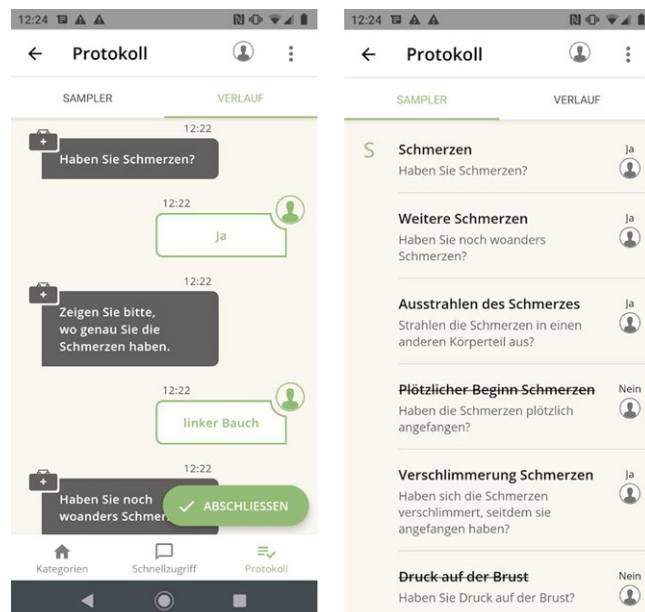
12:24

Protokoll

SAMPLER

VERLAUF

12:22

Haben Sie Schmerzen?

12:22

Ja

12:22

Zeigen Sie bitte, wo genau Sie die Schmerzen haben.

12:22

linker Bauch

12:22

Haben Sie noch woanders Schmer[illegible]

ABSCHLIESSEN

Kategorien

Schnellzugriff

Protokoll

12:24

Protokoll

SAMPLER

VERLAUF

S

Schmerzen
Haben Sie Schmerzen?
Ja

Weitere Schmerzen
Haben Sie noch woanders Schmerzen?
Ja

Ausstrahlen des Schmerzes
Strahlen die Schmerzen in einen anderen Körperteil aus?
Ja

~~Plötzlicher Beginn Schmerzen~~
Haben die Schmerzen plötzlich angefangen?
Nein

Verschlimmerung Schmerzen
Haben sich die Schmerzen verschlimmert, seitdem sie angefangen haben?
Ja

~~Druck auf der Brust~~
Haben Sie Druck auf der Brust?
Nein